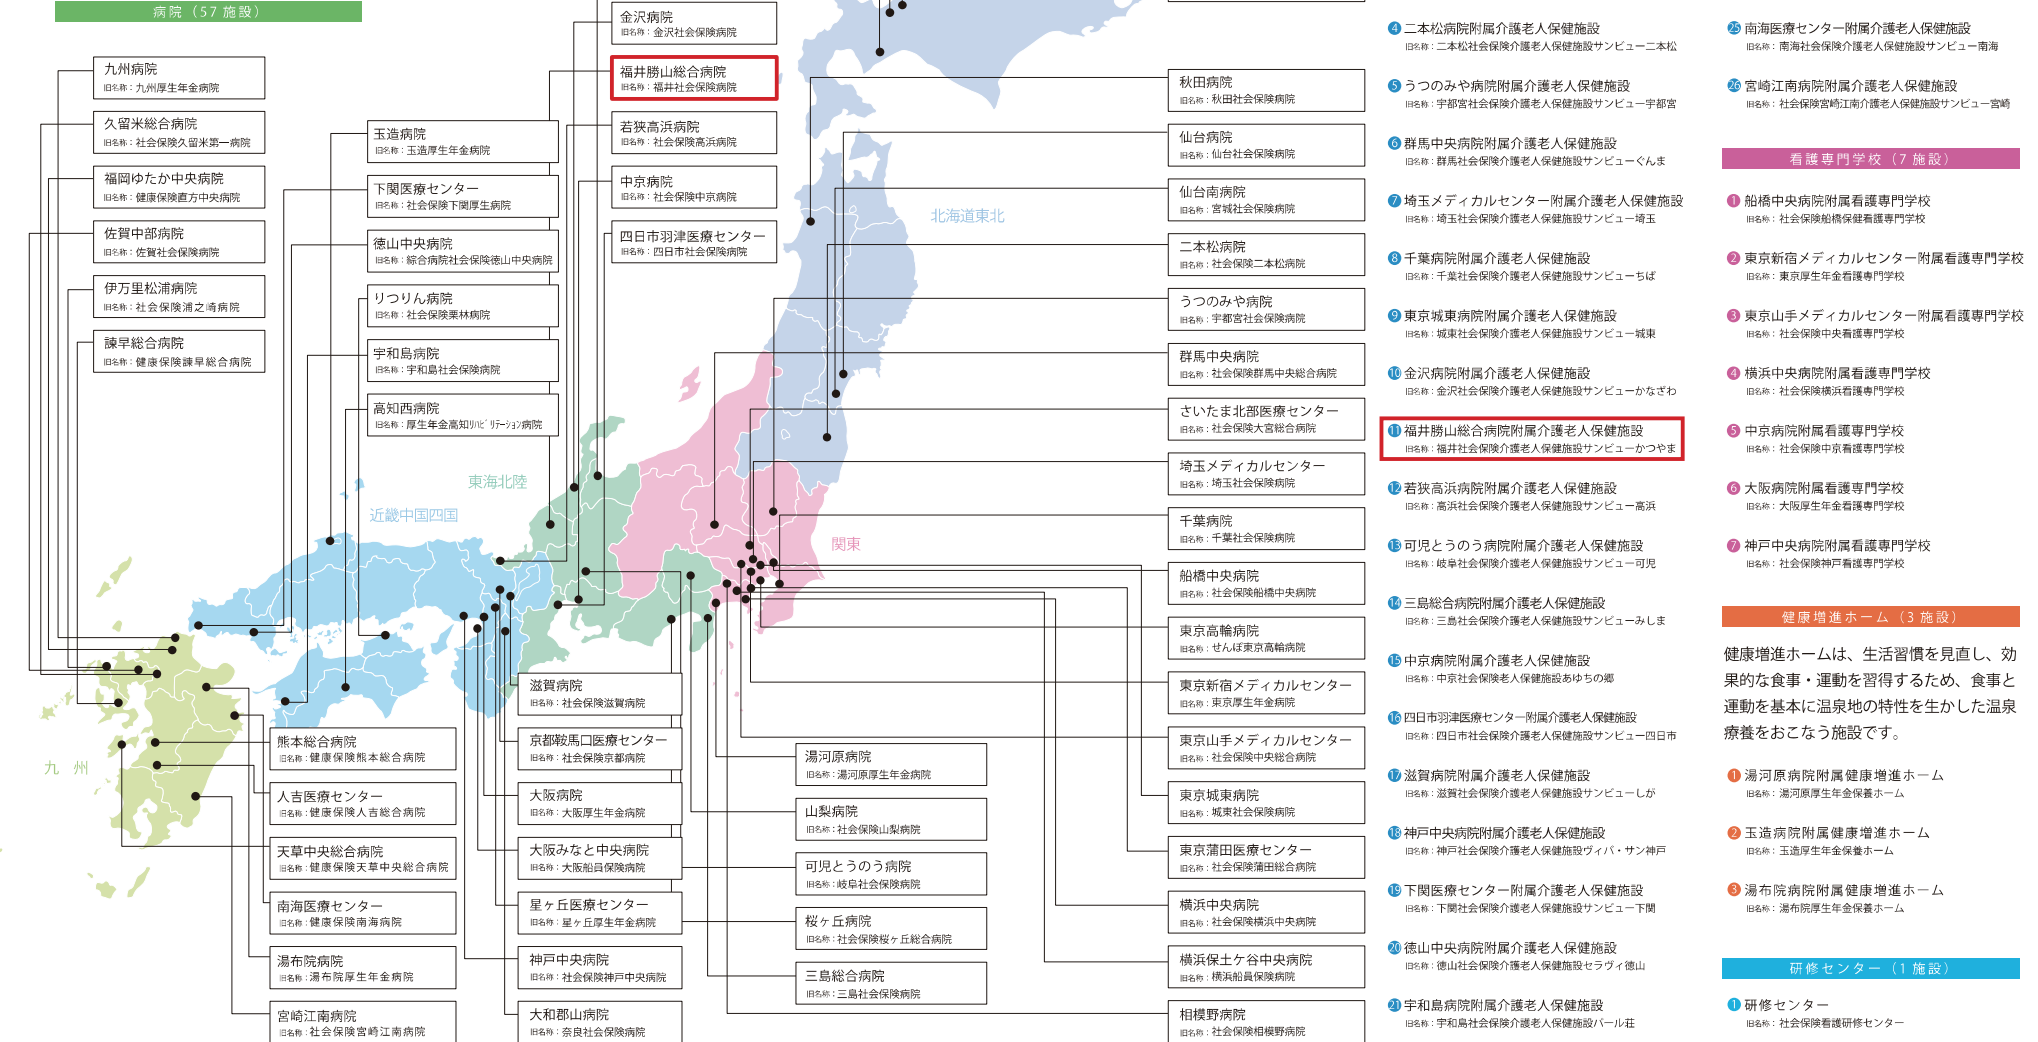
病院（57 施設）

九州病院
旧名称：九州厚生年金病院

久留米総合病院
旧名称：社会保険久留米第一病院

福岡ゆたか中央病院
旧名称：健康保険直方中央病院

佐賀中部病院
旧名称：佐賀社会保険病院

伊万里松浦病院
旧名称：社会保険浦之崎病院

諫早総合病院
旧名称：健康保険諫早総合病院

玉造病院
旧名称：玉造厚生年金病院

下関医療センター
旧名称：社会保険下関厚生病院

徳山中央病院
旧名称：綜合病院社会保険徳山中央病院

りつりん病院
旧名称：社会保険栗林病院

宇和島病院
旧名称：宇和島社会保険病院

高知西病院
旧名称：厚生年金高知リハビリテーション病院

金沢病院
旧名称：金沢社会保険病院

福井勝山総合病院
旧名称：福井社会保険病院

若狭高浜病院
旧名称：社会保険高浜病院

中京病院
旧名称：社会保険中京病院

四日市羽津医療センター
旧名称：四日市社会保険病院

北海道東北

東海北陸

近畿中国四国

関東

九 州

熊本総合病院
旧名称：健康保険熊本総合病院

人吉医療センター
旧名称：健康保険人吉総合病院

天草中央総合病院
旧名称：健康保険天草中央総合病院

南海医療センター
旧名称：健康保険南海病院

湯布院病院
旧名称：湯布院厚生年金病院

宮崎江南病院
旧名称：社会保険宮崎江南病院

滋賀病院
旧名称：社会保険滋賀病院

京都鞍馬口医療センター
旧名称：社会保険京都病院

大阪病院
旧名称：大阪厚生年金病院

大阪みなと中央病院
旧名称：大阪船員保険病院

星ヶ丘医療センター
旧名称：星ヶ丘厚生年金病院

神戸中央病院
旧名称：社会保険神戸中央病院

大和郡山病院
旧名称：奈良社会保険病院

湯河原病院
旧名称：湯河原厚生年金病院

山梨病院
旧名称：社会保険山梨病院

可児とうのう病院
旧名称：岐阜社会保険病院

桜ヶ丘病院
旧名称：社会保険桜ヶ丘総合病院

三島総合病院
旧名称：三島社会保険病院

秋田病院
旧名称：秋田社会保険病院

仙台病院
旧名称：仙台社会保険病院

仙台南病院
旧名称：宮城社会保険病院

二本松病院
旧名称：社会保険二本松病院

うつのみや病院
旧名称：宇都宮社会保険病院

群馬中央病院
旧名称：社会保険群馬中央総合病院

さいたま北部医療センター
旧名称：社会保険大宮総合病院

埼玉メディカルセンター
旧名称：埼玉社会保険病院

千葉病院
旧名称：千葉社会保険病院

船橋中央病院
旧名称：社会保険船橋中央病院

東京高輪病院
旧名称：せんぽ東京高輪病院

東京新宿メディカルセンター
旧名称：東京厚生年金病院

東京山手メディカルセンター
旧名称：社会保険中央総合病院

東京城東病院
旧名称：城東社会保険病院

東京蒲田医療センター
旧名称：社会保険蒲田総合病院

横浜中央病院
旧名称：社会保険横浜中央病院

横浜保土ケ谷中央病院
旧名称：横浜船員保険病院

相模野病院
旧名称：社会保険相模野病院

4 二本松病院附属介護老人保健施設
旧名称：二本松社会保険介護老人保健施設サンビュー二本松

5 うつのみや病院附属介護老人保健施設
旧名称：宇都宮社会保険介護老人保健施設サンビュー宇都宮

6 群馬中央病院附属介護老人保健施設
旧名称：群馬社会保険介護老人保健施設サンビューぐんま

7 埼玉メディカルセンター附属介護老人保健施設
旧名称：埼玉社会保険介護老人保健施設サンビュー埼玉

8 千葉病院附属介護老人保健施設
旧名称：千葉社会保険介護老人保健施設サンビューちば

9 東京城東病院附属介護老人保健施設
旧名称：城東社会保険介護老人保健施設サンビュー城東

10 金沢病院附属介護老人保健施設
旧名称：金沢社会保険介護老人保健施設サンビューかなざわ

11 福井勝山総合病院附属介護老人保健施設
旧名称：福井社会保険介護老人保健施設サンビューかつやま

12 若狭高浜病院附属介護老人保健施設
旧名称：高浜社会保険介護老人保健施設サンビュー高浜

13 可児とうのう病院附属介護老人保健施設
旧名称：岐阜社会保険介護老人保健施設サンビュー可児

14 三島総合病院附属介護老人保健施設
旧名称：三島社会保険介護老人保健施設サンビューみしま

15 中京病院附属介護老人保健施設
旧名称：中京社会保険老人保健施設あゆちの郷

16 四日市羽津医療センター附属介護老人保健施設
旧名称：四日市社会保険介護老人保健施設サンビュー四日市

17 滋賀病院附属介護老人保健施設
旧名称：滋賀社会保険介護老人保健施設サンビューしが

18 神戸中央病院附属介護老人保健施設
旧名称：神戸社会保険介護老人保健施設ヴィバ・サン神戸

19 下関医療センター附属介護老人保健施設
旧名称：下関社会保険介護老人保健施設サンビュー下関

20 徳山中央病院附属介護老人保健施設
旧名称：徳山社会保険介護老人保健施設セラヴィ徳山

21 宇和島病院附属介護老人保健施設
旧名称：宇和島社会保険介護老人保健施設パール荘

25 南海医療センター附属介護老人保健施設
旧名称：南海社会保険介護老人保健施設サンビュー南海

26 宮崎江南病院附属介護老人保健施設
旧名称：社会保険宮崎江南介護老人保健施設サンビュー宮崎

看護専門学校（7 施設）

1 船橋中央病院附属看護専門学校
旧名称：社会保険船橋保健看護専門学校

2 東京新宿メディカルセンター附属看護専門学校
旧名称：東京厚生年金看護専門学校

3 東京山手メディカルセンター附属看護専門学校
旧名称：社会保険中央看護専門学校

4 横浜中央病院附属看護専門学校
旧名称：社会保険横浜看護専門学校

5 中京病院附属看護専門学校
旧名称：社会保険中京看護専門学校

6 大阪病院附属看護専門学校
旧名称：大阪厚生年金看護専門学校

7 神戸中央病院附属看護専門学校
旧名称：社会保険神戸看護専門学校

健康増進ホーム（3 施設）

健康増進ホームは、生活習慣を見直し、効果的な食事・運動を習得するため、食事と運動を基本に温泉地の特性を生かした温泉療養をおこなう施設です。

1 湯河原病院附属健康増進ホーム
旧名称：湯河原厚生年金保養ホーム

2 玉造病院附属健康増進ホーム
旧名称：玉造厚生年金保養ホーム

3 湯布院病院附属健康増進ホーム
旧名称：湯布院厚生年金保養ホーム

研修センター（1 施設）

1 研修センター
旧名称：社会保険看護研修センター